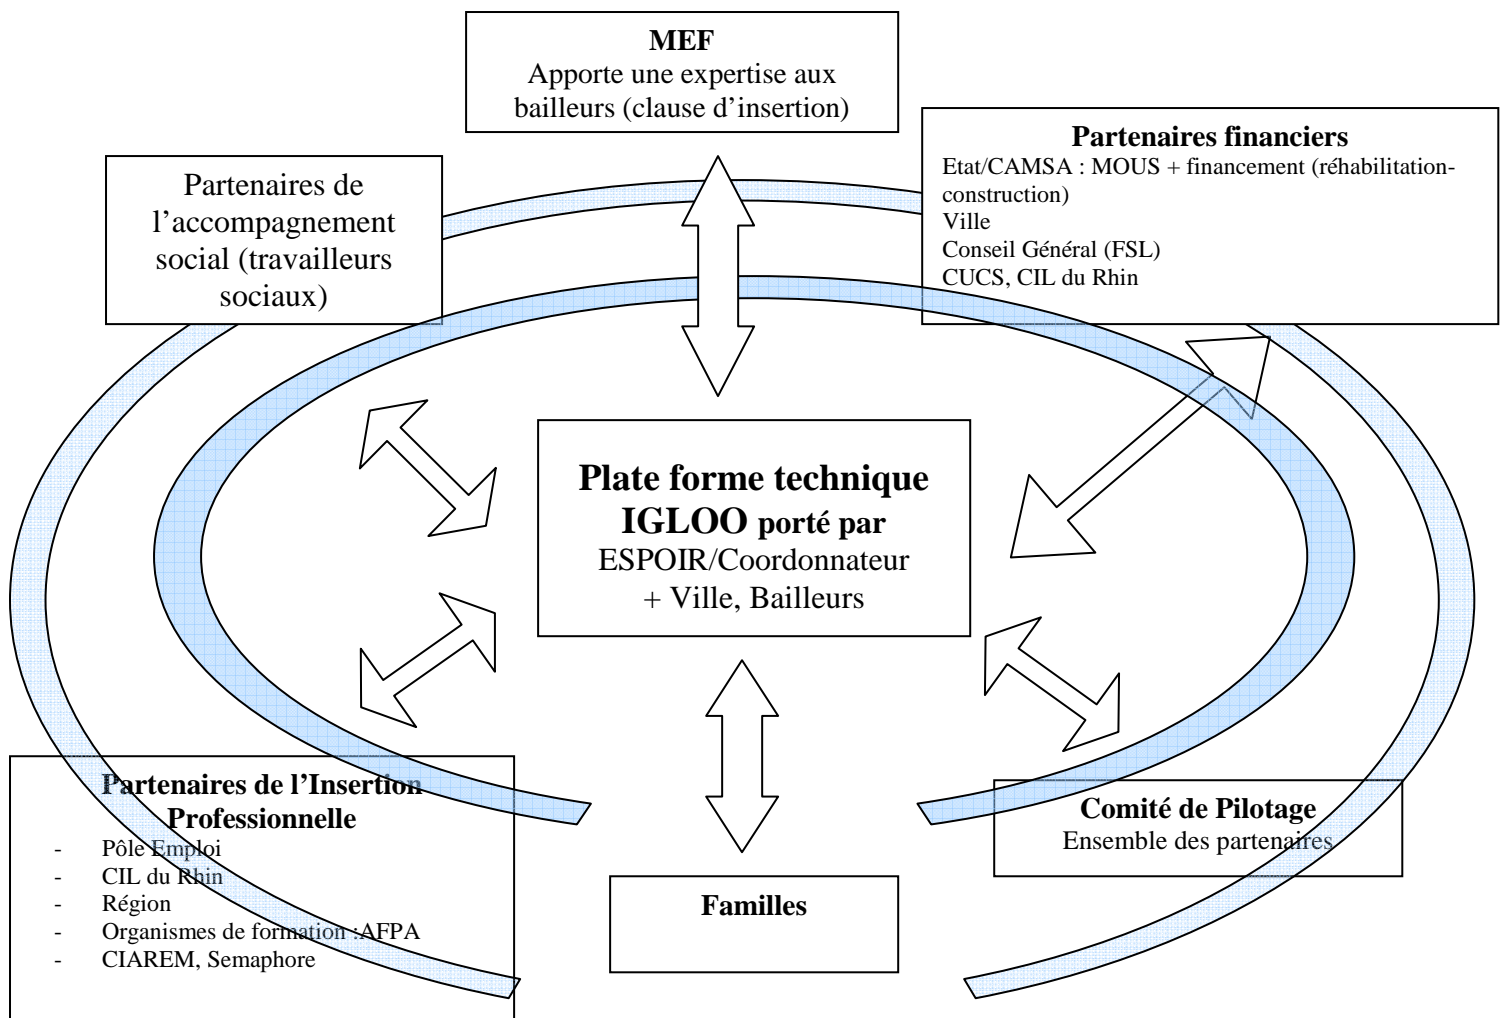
**MEF**
Apporte une expertise aux bailleurs (clause d'insertion)

Partenaires de l'accompagnement social (travailleurs sociaux)

**Partenaires financiers**
Etat/CAMSA : MOUS + financement (réhabilitation-construction)
Ville
Conseil Général (FSL)
CUCS, CIL du Rhin

**Plate forme technique IGLOO porté par**
ESPOIR/Coordonnateur
+ Ville, Bailleurs

**Partenaires de l'Insertion Professionnelle**
- Pôle Emploi
- CIL du Rhin
- Région
- Organismes de formation :AFPA
- CIAREM, Semaphore

**Familles**

**Comité de Pilotage**
Ensemble des partenaires